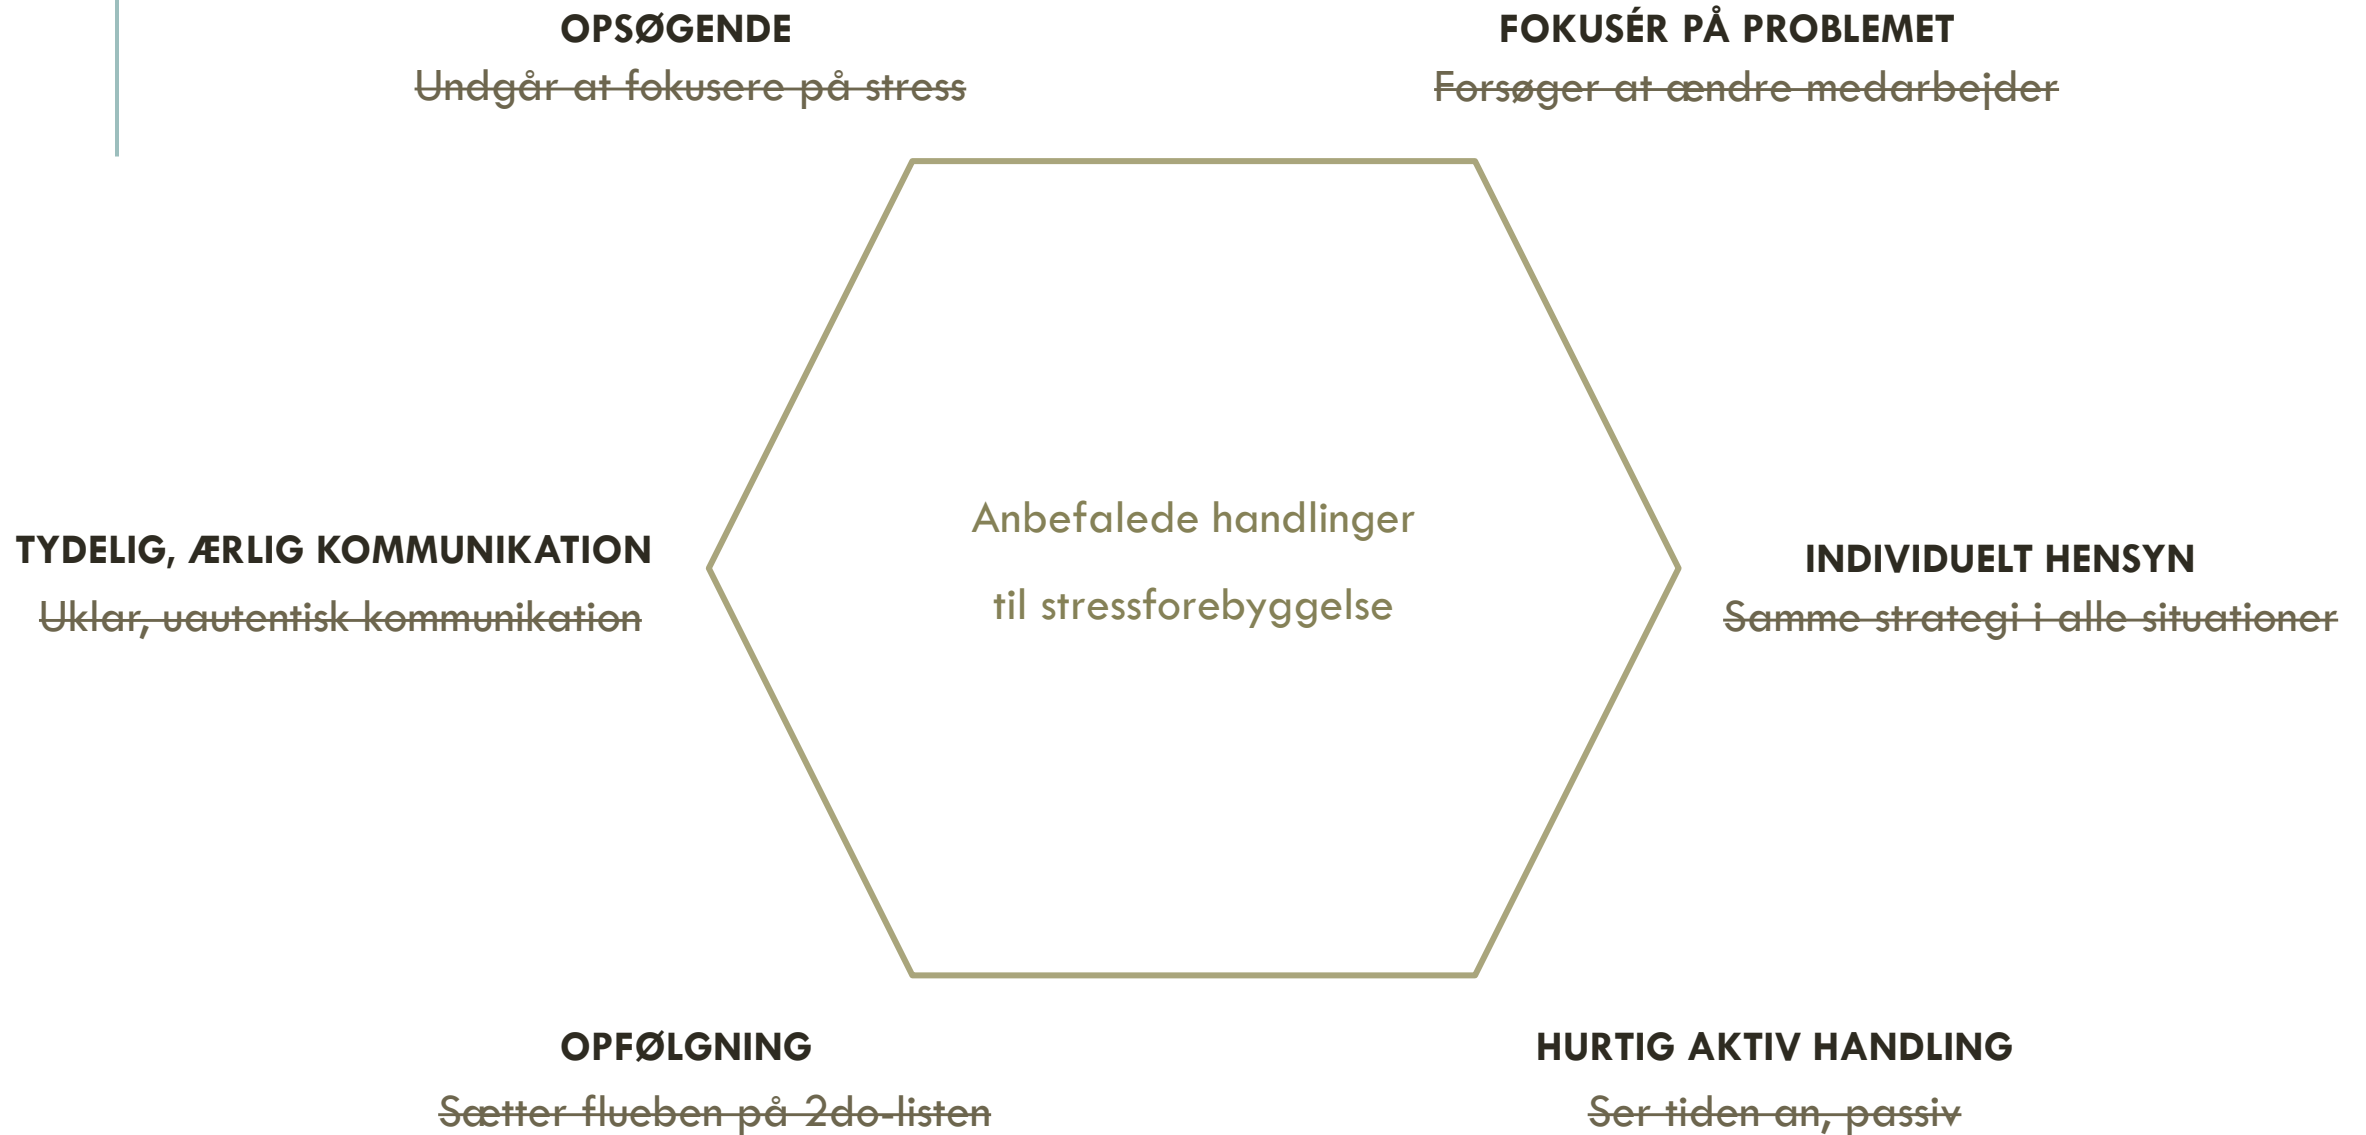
OPSØGENDE

~~Undgår at fokusere på stress~~

FOKUSÉR PÅ PROBLEMET

~~Forsøger at ændre medarbejder~~

Anbefalede handlinger

til stressforebyggelse

TYDELIG, ÆRLIG KOMMUNIKATION

~~Uklar, uautentisk kommunikation~~

INDIVIDUELT HENSYN

~~Samme strategi i alle situationer~~

OPFØLGNING

~~Sætter flueben på 2do-listen~~

HURTIG AKTIV HANDLING

~~Ser tiden an, passiv~~